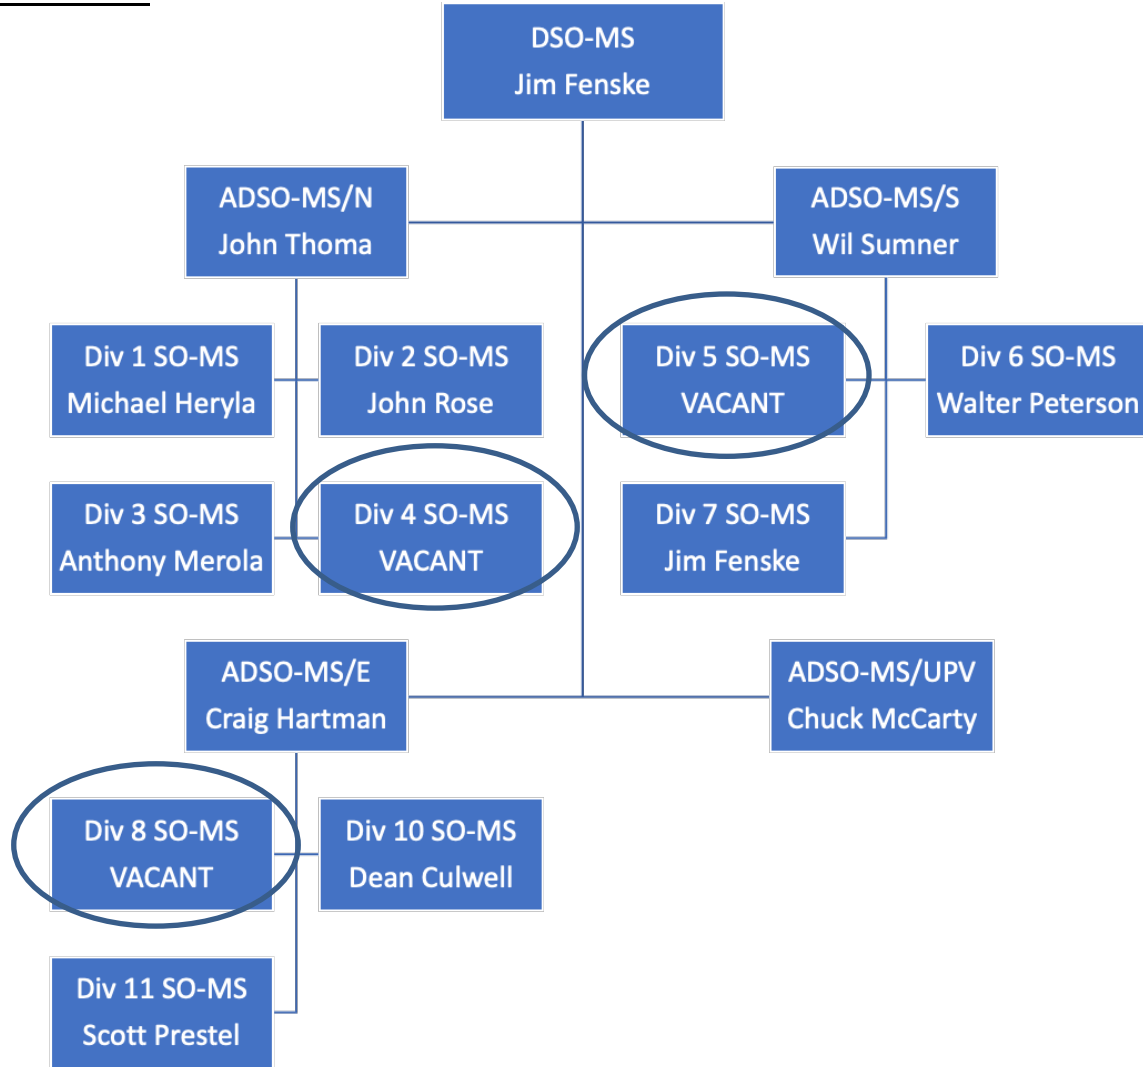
DSO-MS
Jim Fenske

ADSO-MS/N
John Thoma

ADSO-MS/S
Wil Sumner

Div 1 SO-MS
Michael Heryla

Div 2 SO-MS
John Rose

Div 5 SO-MS
VACANT

Div 6 SO-MS
Walter Peterson

Div 3 SO-MS
Anthony Merola

Div 4 SO-MS
VACANT

Div 7 SO-MS
Jim Fenske

ADSO-MS/E
Craig Hartman

ADSO-MS/UPV
Chuck McCarty

Div 8 SO-MS
VACANT

Div 10 SO-MS
Dean Culwell

Div 11 SO-MS
Scott Prestel